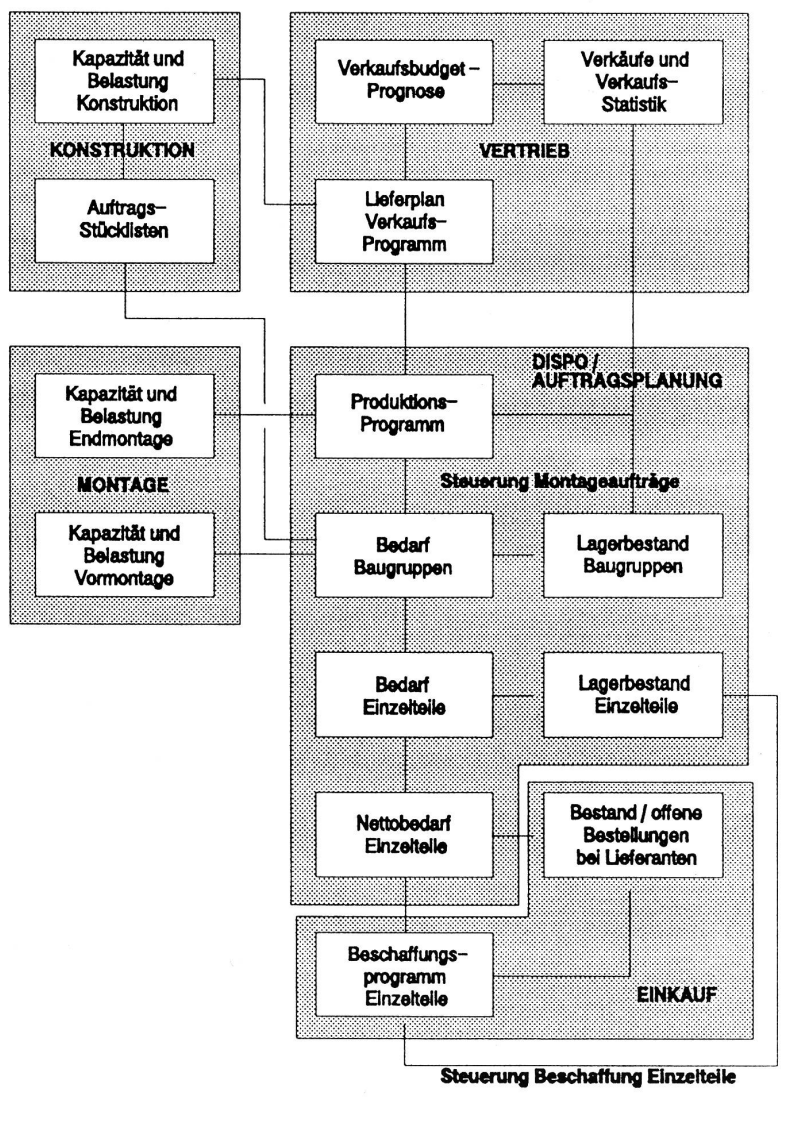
Kapazität und Belastung Konstruktion

KONSTRUKTION

Auftrags-Stücklisten

Verkaufsbudget – Prognose

Verkäufe und Verkaufs-Statistik

VERTRIEB

Lieferplan Verkaufs-Programm

Kapazität und Belastung Endmontage

MONTAGE

Kapazität und Belastung Vormontage

DISPO / AUFTRAGSPLANUNG

Produktions-Programm

Steuerung Montageaufträge

Bedarf Baugruppen

Lagerbestand Baugruppen

Bedarf Einzelteile

Lagerbestand Einzelteile

Nettobedarf Einzelteile

Bestand / offene Bestellungen bei Lieferanten

Beschaffungs-programm Einzelteile

EINKAUF

Steuerung Beschaffung Einzelteile